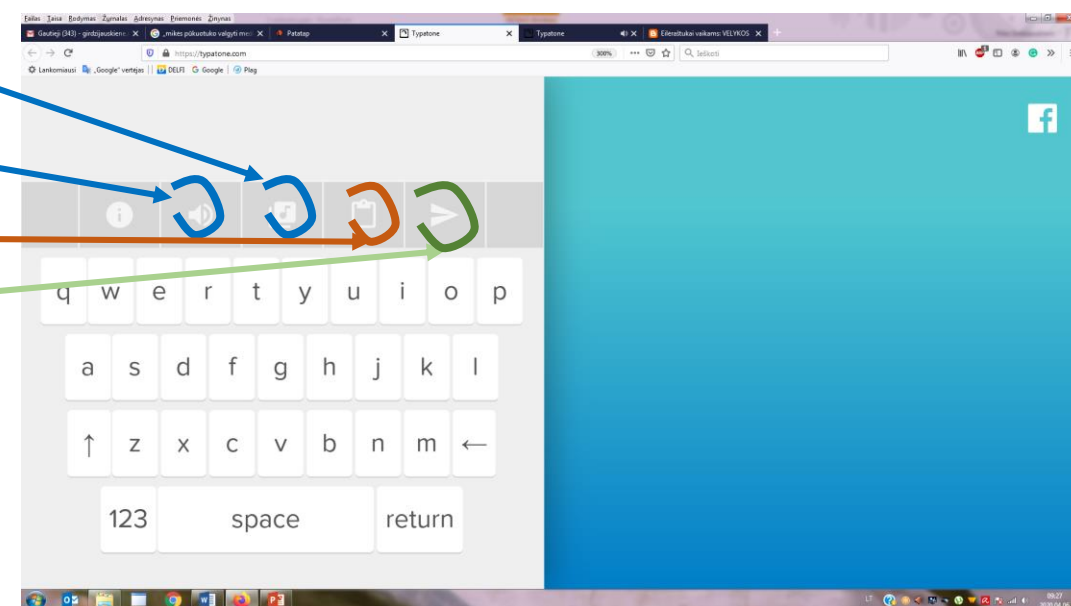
Failas Taisa Rodymas Žurnalas Adresynas Priemonės Žinynas

Gautieji (343) - girdzijauskiene... | „mikės pūkuotuko valgyti me... | Patatap | Typatone | Typatone | Eilėraštukai vaikams: VELYKOS

https://typatone.com

300%

Ieškoti

Lankomiausi „Google" vertėjas DELFI Google Plag

q w e r t y u i o p

a s d f g h j k l

↑ z x c v b n m ←

123 space return

LT 09:27